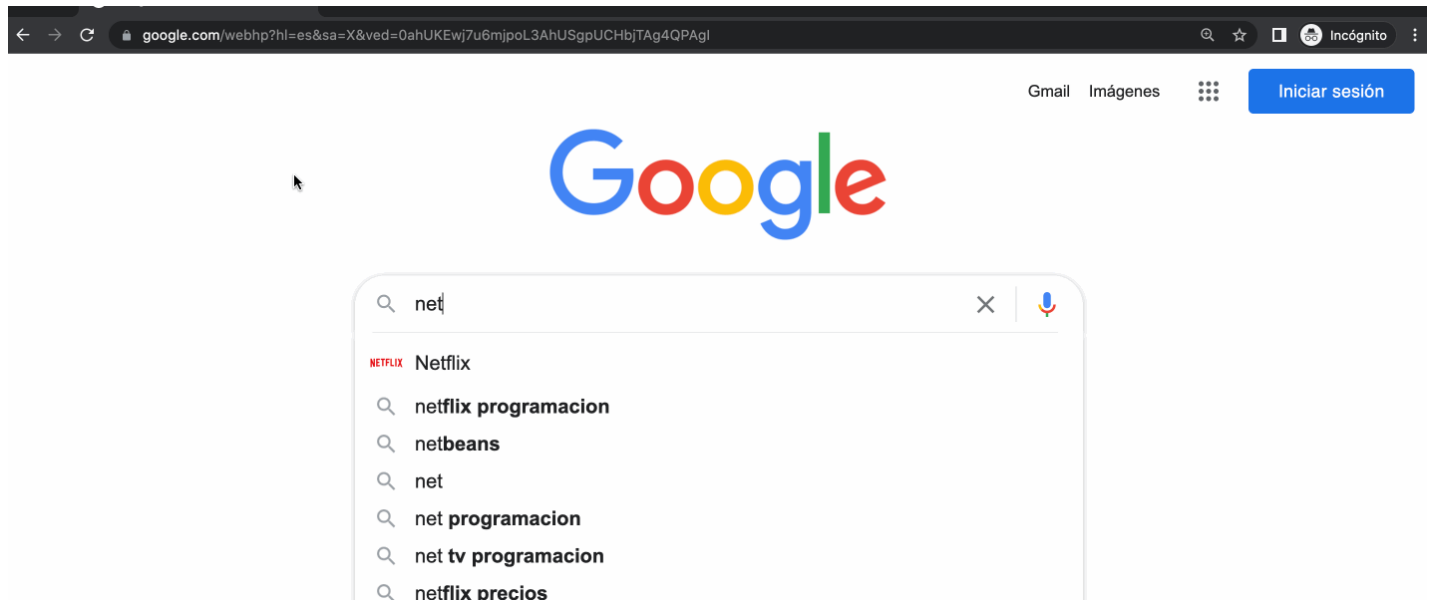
google.com/webhp?hl=es&sa=X&ved=0ahUKEwj7u6mjpoL3AhUSgpUCHbjTAg4QPAgI

Incógnito

Gmail Imágenes Iniciar sesión

Google

net

NETFLIX Netflix

netflix programacion

netbeans

net

net programacion

net tv programacion

netflix precios